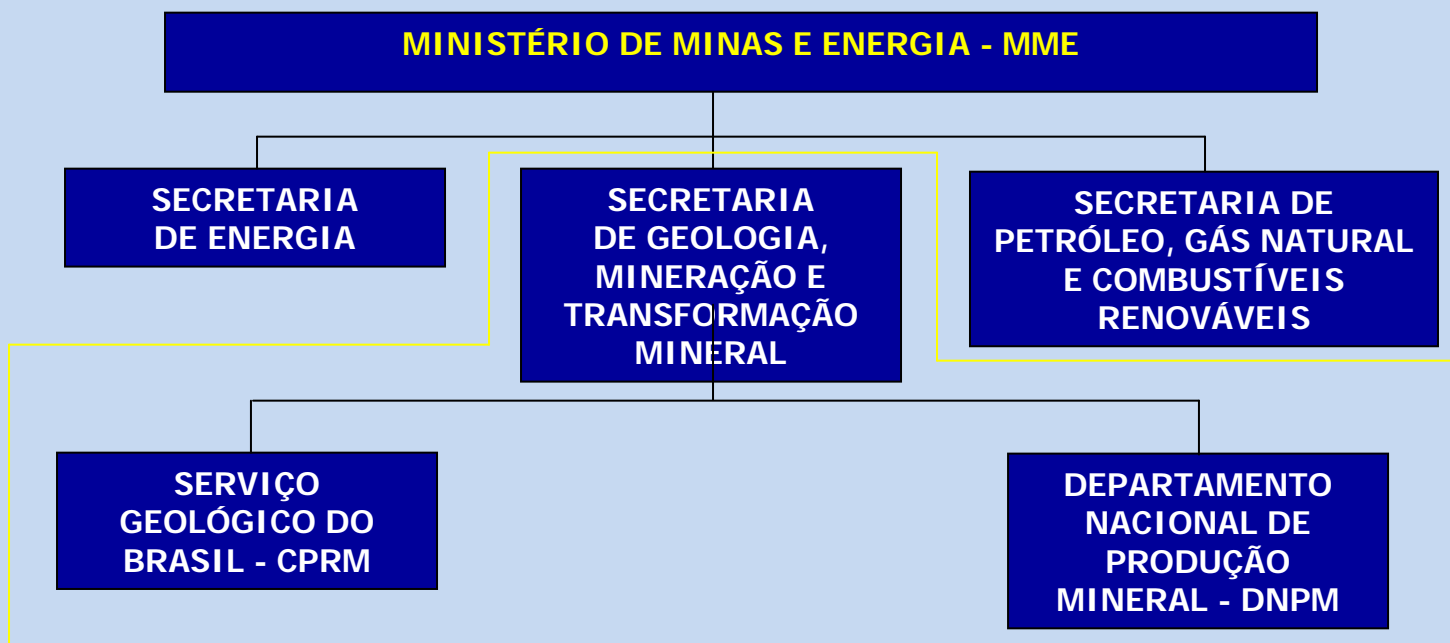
MINISTÉRIO DE MINAS E ENERGIA - MME

SECRETARIA DE ENERGIA

SECRETARIA DE GEOLOGIA, MINERAÇÃO E TRANSFORMAÇÃO MINERAL

SECRETARIA DE PETRÓLEO, GÁS NATURAL E COMBUSTÍVEIS RENOVÁVEIS

SERVIÇO GEOLÓGICO DO BRASIL - CPRM

DEPARTAMENTO NACIONAL DE PRODUÇÃO MINERAL - DNPM